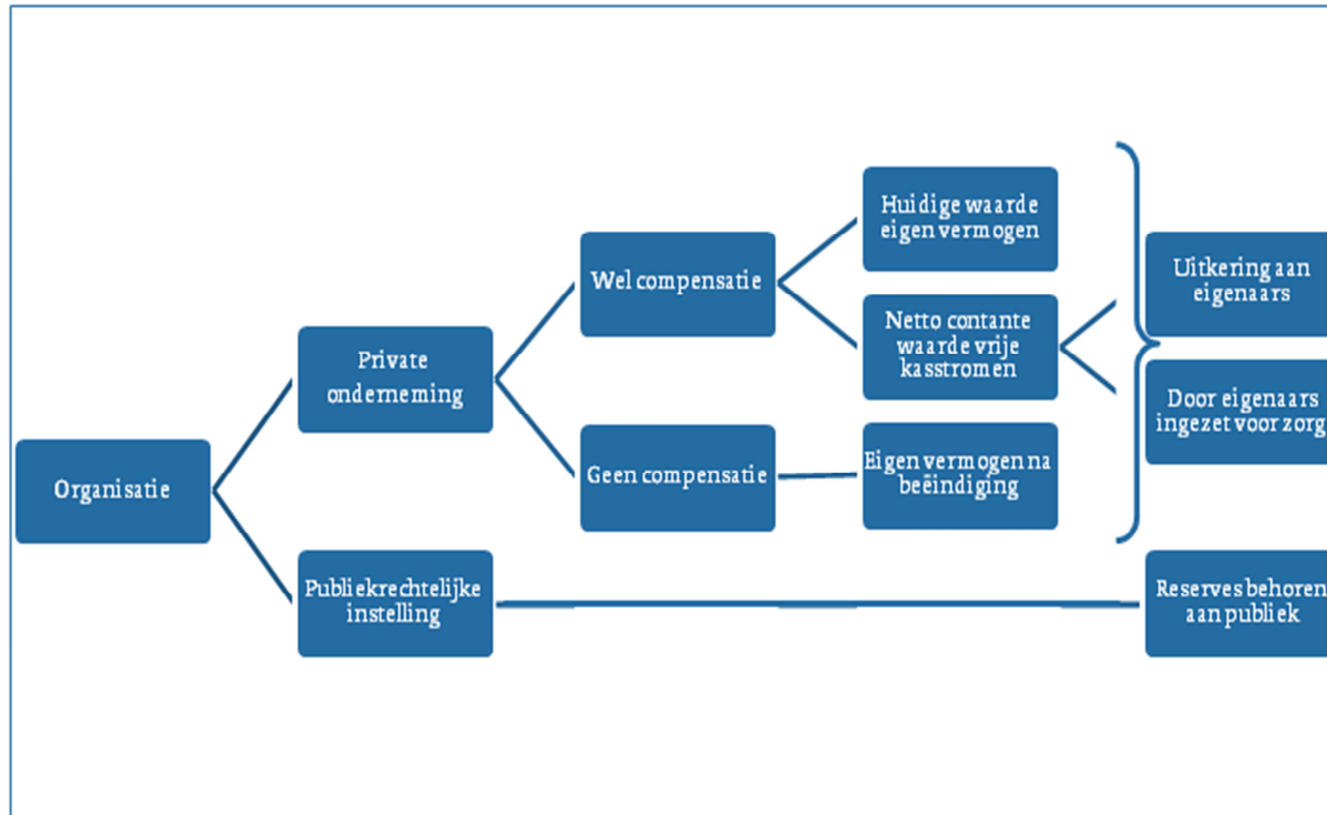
Organisatie

Private onderneming

Publiekrechtelijke instelling

Wel compensatie

Geen compensatie

Huidige waarde eigen vermogen

Netto contante waarde vrije kasstromen

Eigen vermogen na beëindiging

Uitkering aan eigenaars

Door eigenaars ingezet voor zorg

Reserves behoren aan publiek